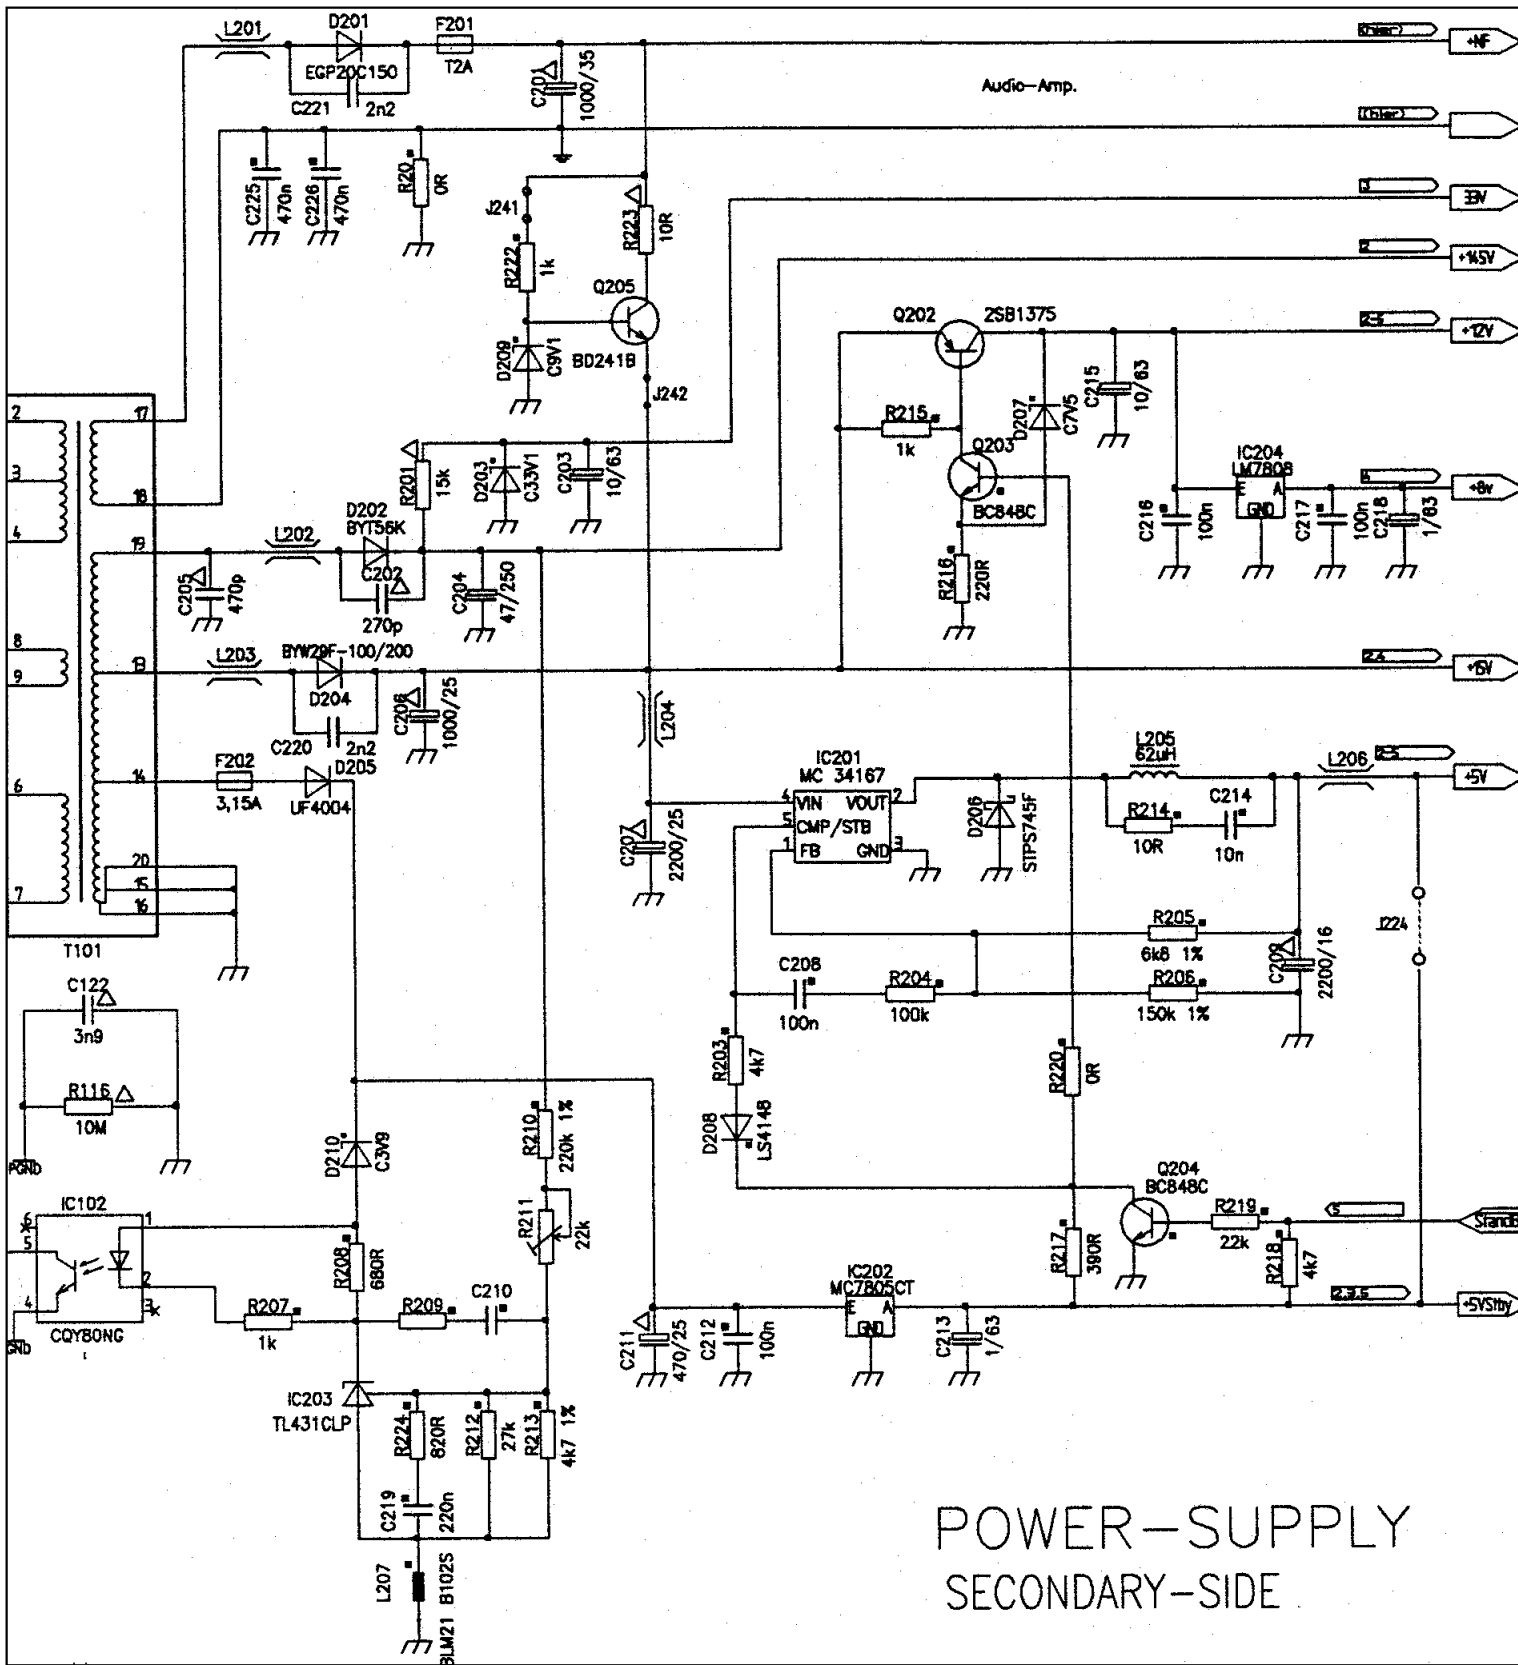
L201
D201
EGP20C150
F201
T2A
C221
2n2
C201
1000/35
(hier)
+NF
Audio-Amp.
(hier)
C225
470n
C226
470n
R20
0R
J241
R223
10R
R222
1k
Q205
D209
C9V1
BD241B
J242
3
33V
2
+14,5V
Q202
2SB1375
2-6
+12V
C215
10/63
D207
C7V5
R215
1k
Q203
BC848C
IC204
LM7808
+8V
2
3
4
17
18
R201
15k
D203
C33V1
C203
10/63
D202
BYT56K
L202
19
C205
470p
C202
270p
C204
47/250
R216
220R
C216
100n
C217
100n
C218
1/63
GND
E
A
8
9
13
L203
BYW29F-100/200
D204
C220
2n2
C206
1000/25
L204
2-4
+15V
6
7
14
F202
3,15A
D205
UF4004
20
15
16
T101
IC201
MC 34167
VIN
VOUT
CMP/STB
FB
GND
C207
2200/25
D206
STPS745F
L205
62uH
R214
10R
C214
10n
L206
2-5
+5V
R205
6k8 1%
R206
150k 1%
C209
2200/16
J224
C208
100n
R204
100k
C122
3n9
R116
10M
PGND
R203
4k7
D208
LS4148
R220
0R
D210
C3V9
R210
220k 1%
R211
22k
Q204
BC848C
R219
22k
5
StandBy
R218
4k7
IC102
CQY80NG
GND
R208
680R
R207
1k
R209
C210
R217
390R
IC202
MC7805CT
C211
470/25
C212
100n
C213
1/63
2,3,5
+5VStby
IC203
TL431CLP
R224
820R
R212
27k
R213
4k7 1%
C219
220n
L207
BLM21 B102S
POWER-SUPPLY
SECONDARY-SIDE